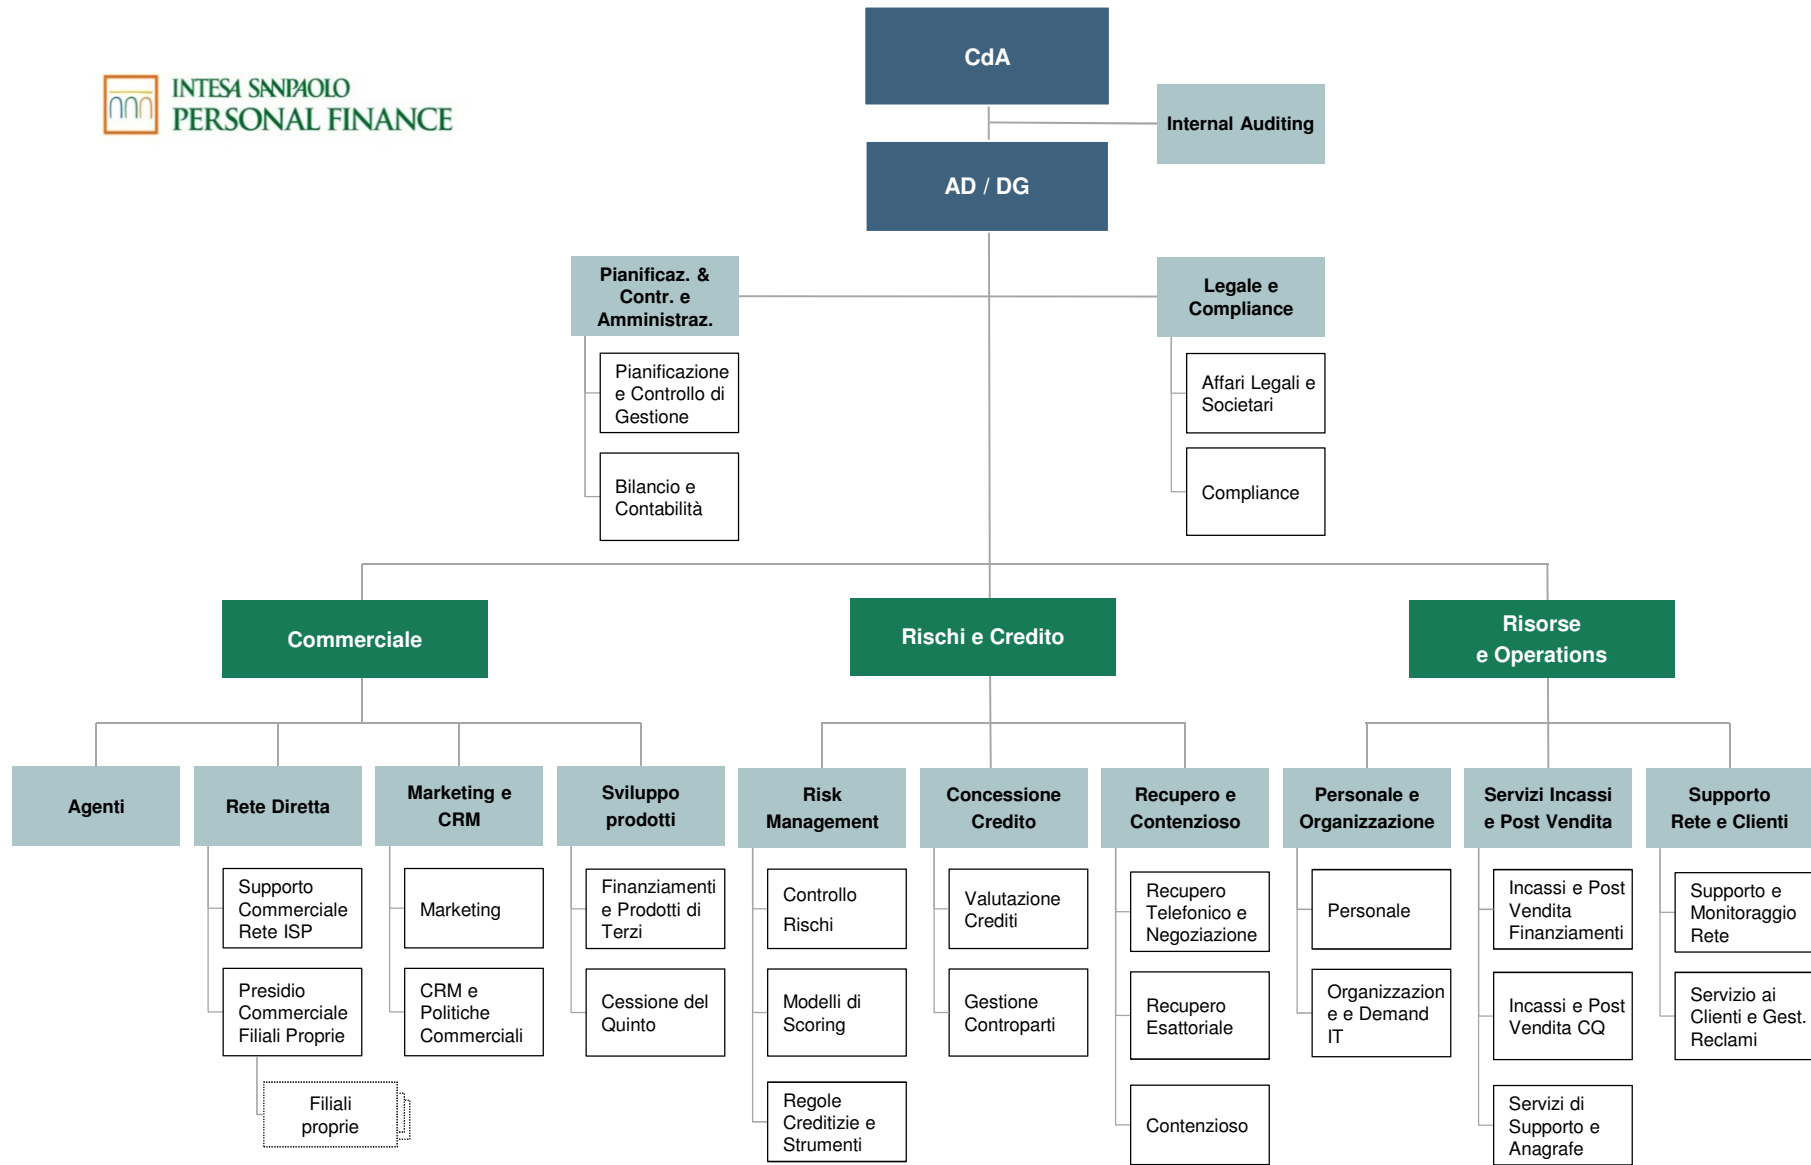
INTESA SANPAOLO
PERSONAL FINANCE

CdA

Internal Auditing

AD / DG

Pianificaz. & Contr. e Amministraz.

Pianificazione e Controllo di Gestione

Bilancio e Contabilità

Legale e Compliance

Affari Legali e Societari

Compliance

Commerciale

Rischi e Credito

Risorse e Operations

Agenti

Rete Diretta

Supporto Commerciale Rete ISP

Presidio Commerciale Filiali Proprie

Filiali proprie

Marketing e CRM

Marketing

CRM e Politiche Commerciali

Sviluppo prodotti

Finanziamenti e Prodotti di Terzi

Cessione del Quinto

Risk Management

Controllo Rischi

Modelli di Scoring

Regole Creditizie e Strumenti

Concessione Credito

Valutazione Crediti

Gestione Controparti

Recupero e Contenzioso

Recupero Telefonico e Negoziazione

Recupero Esattoriale

Contenzioso

Personale e Organizzazione

Personale

Organizzazione e Demand IT

Servizi Incassi e Post Vendita

Incassi e Post Vendita Finanziamenti

Incassi e Post Vendita CQ

Servizi di Supporto e Anagrafe

Supporto Rete e Clienti

Supporto e Monitoraggio Rete

Servizio ai Clienti e Gest. Reclami